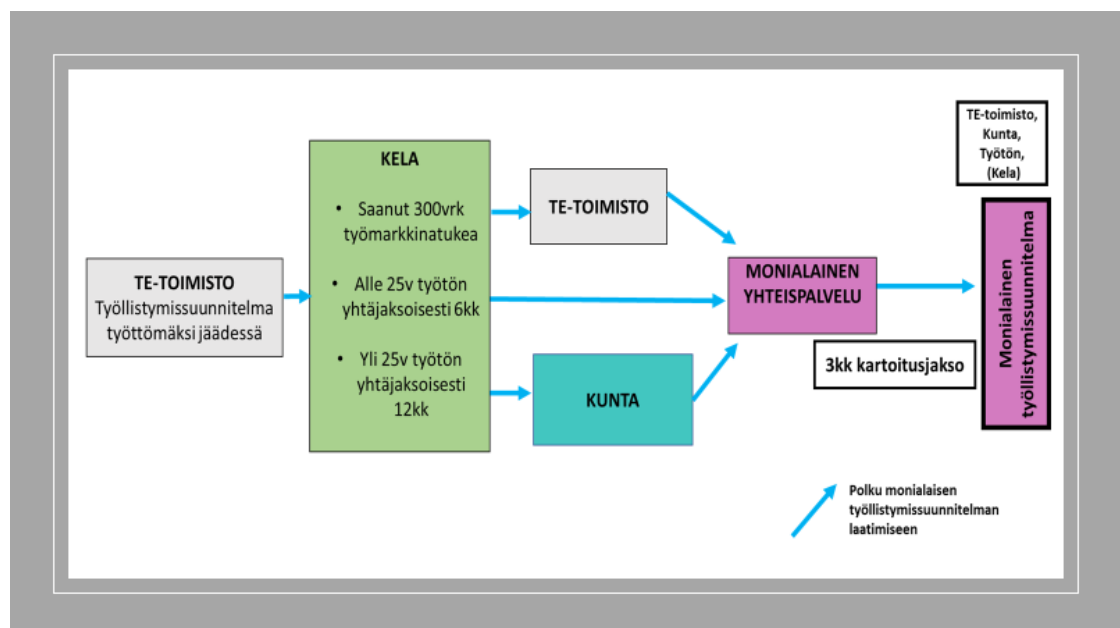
TE-TOIMISTO
Työllistymissuunnitelma työttömäksi jäädessä

KELA
• Saanut 300vrk työmarkkinatukea
• Alle 25v työtön yhtäjaksoisesti 6kk
• Yli 25v työtön yhtäjaksoisesti 12kk

TE-TOIMISTO

KUNTA

MONIALAINEN YHTEISPALVELU

3kk kartoitusjakso

TE-toimisto, Kunta, Työtön, (Kela)

Monialainen työllistymissuunnitelma

Polku monialaisen työllistymissuunnitelman laatimiseen